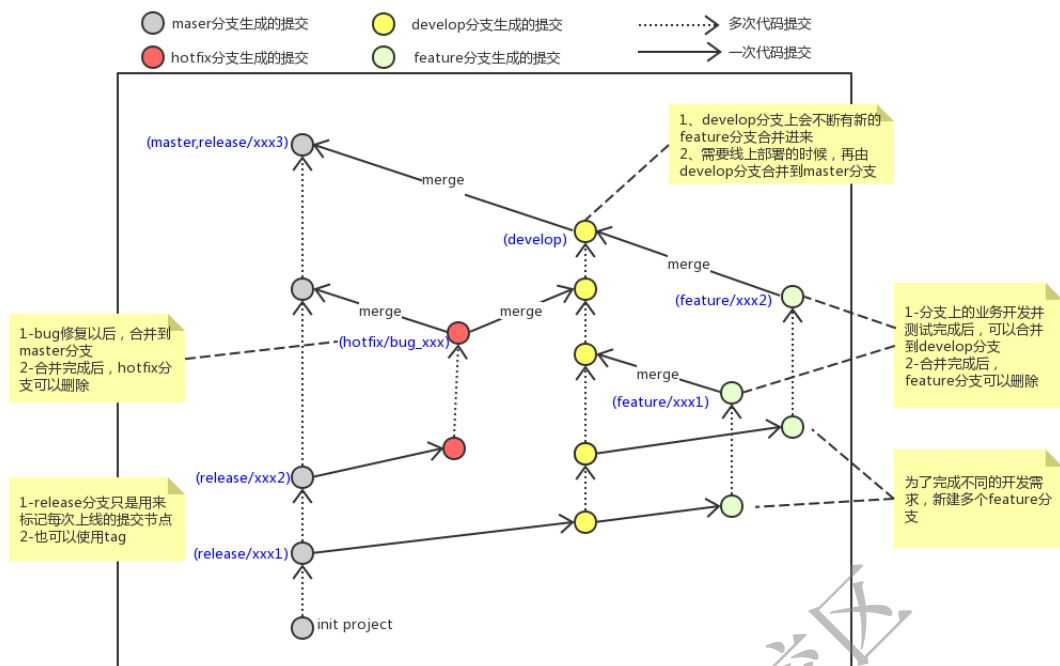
maser分支生成的提交
develop分支生成的提交
多次代码提交
hotfix分支生成的提交
feature分支生成的提交
一次代码提交

1、develop分支上会不断有新的feature分支合并进来
2、需要线上部署的时候，再由develop分支合并到master分支

(master,release/xxx3)
merge
(develop)
merge
(feature/xxx2)
merge
merge

1-bug修复以后，合并到master分支
2-合并完成后，hotfix分支可以删除

(hotfix/bug_xxx)

1-分支上的业务开发并测试完成后，可以合并到develop分支
2-合并完成后，feature分支可以删除

merge
(feature/xxx1)
(release/xxx2)

为了完成不同的开发需求，新建多个feature分支

1-release分支只是用来标记每次上线的提交节点
2-也可以使用tag

(release/xxx1)
init project